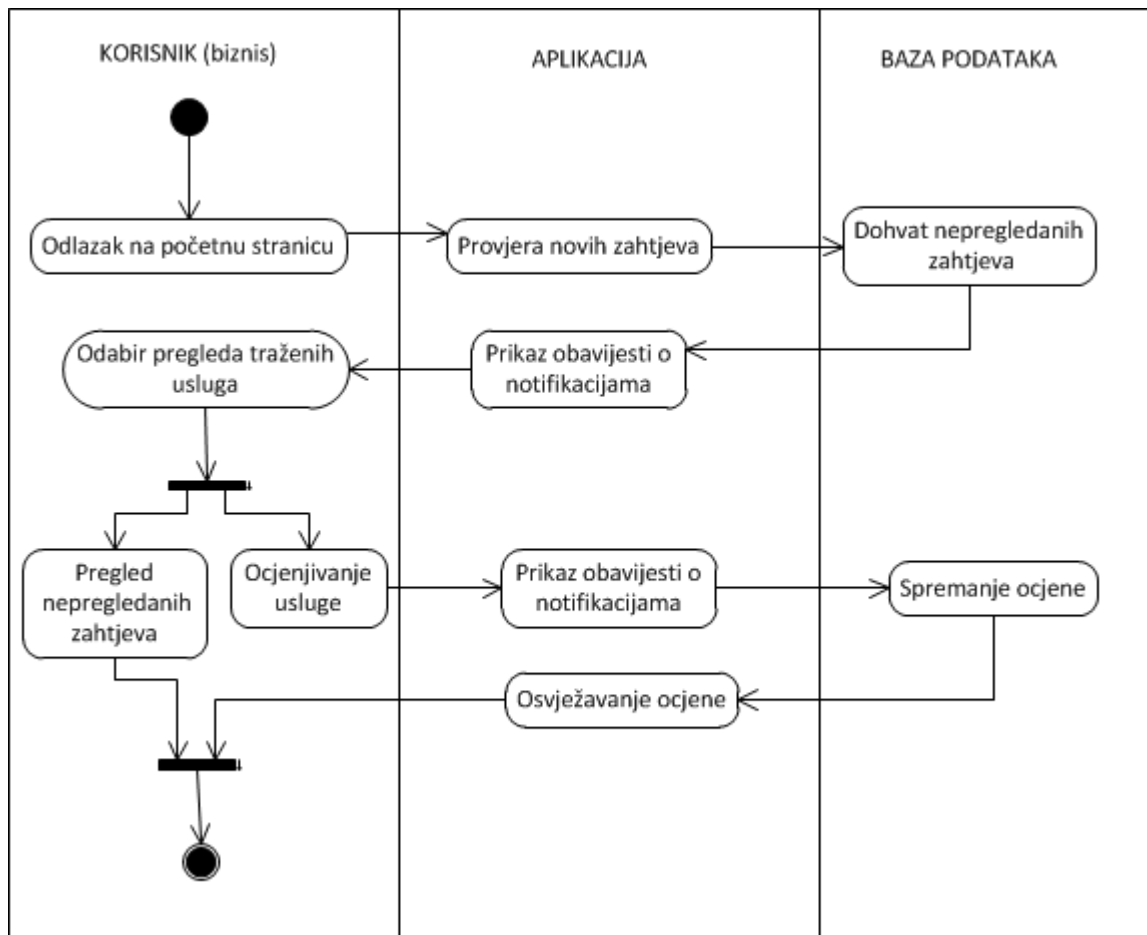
KORISNIK (biznis)

APLIKACIJA

BAZA PODATAKA

Odlazak na početnu stranicu

Provjera novih zahtjeva

Dohvat nepregledanih zahtjeva

Prikaz obavijesti o notifikacijama

Odabir pregleda traženih usluga

Pregled nepregledanih zahtjeva

Ocjenjivanje usluge

Prikaz obavijesti o notifikacijama

Spremanje ocjene

Osvježavanje ocjene